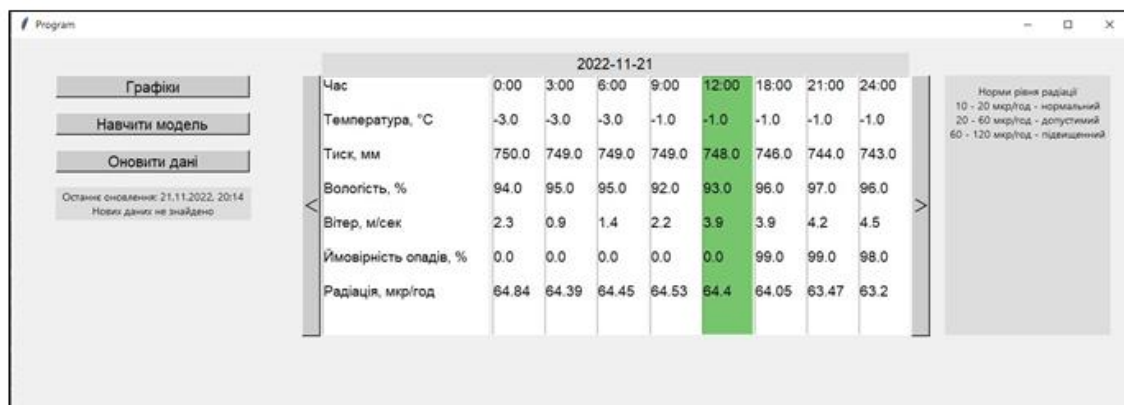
Program

Графіки

Навчити модель

Оновити дані

Останнє оновлення: 21.11.2022, 20:14
Нових даних не знайдено

2022-11-21

| Час | 0:00 | 3:00 | 6:00 | 9:00 | 12:00 | 18:00 | 21:00 | 24:00 |
|---|---|---|---|---|---|---|---|---|
| Температура, °C | -3.0 | -3.0 | -3.0 | -1.0 | -1.0 | -1.0 | -1.0 | -1.0 |
| Тиск, мм | 750.0 | 749.0 | 749.0 | 749.0 | 748.0 | 746.0 | 744.0 | 743.0 |
| Вологість, % | 94.0 | 95.0 | 95.0 | 92.0 | 93.0 | 96.0 | 97.0 | 96.0 |
| Вітер, м/сек | 2.3 | 0.9 | 1.4 | 2.2 | 3.9 | 3.9 | 4.2 | 4.5 |
| Ймовірність опадів, % | 0.0 | 0.0 | 0.0 | 0.0 | 0.0 | 99.0 | 99.0 | 98.0 |
| Радіація, мкр/год | 64.84 | 64.39 | 64.45 | 64.53 | 64.4 | 64.05 | 63.47 | 63.2 |

<

>

Норми рівня радіації
10 - 20 мкр/год - нормальний
20 - 60 мкр/год - допустимий
60 - 120 мкр/год - підвищений